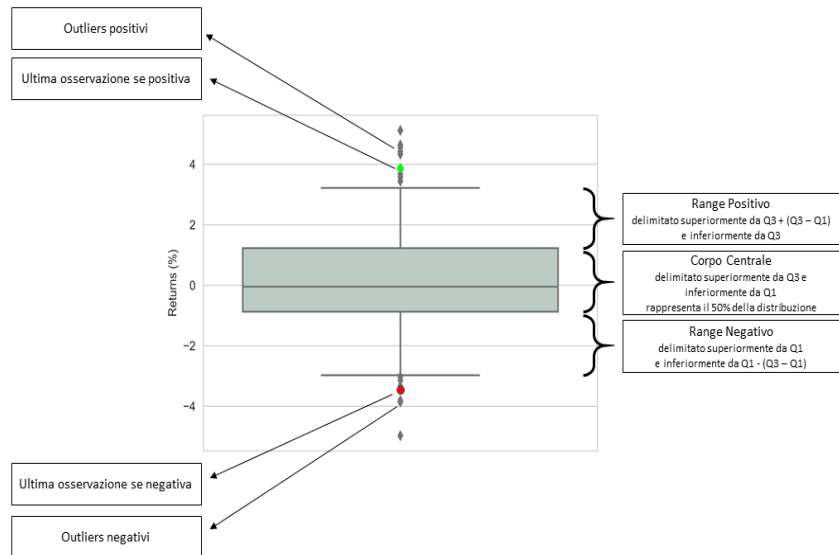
Outliers positivi

Ultima osservazione se positiva

4

2

0

−2

−4

Returns (%)

Range Positivo
delimitato superiormente da Q3 + (Q3 – Q1)
e inferiormente da Q3

Corpo Centrale
delimitato superiormente da Q3 e
inferiormente da Q1
rappresenta il 50% della distribuzione

Range Negativo
delimitato superiormente da Q1
e inferiormente da Q1 - (Q3 – Q1)

Ultima osservazione se negativa

Outliers negativi